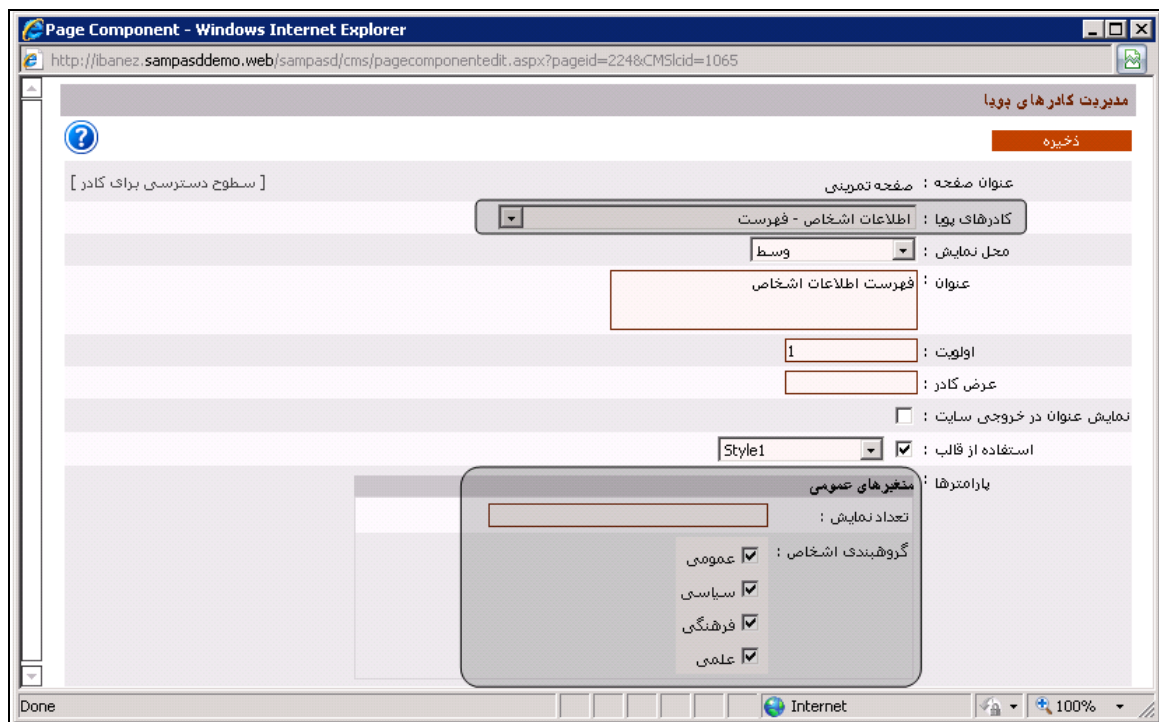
Page Component - Windows Internet Explorer

http://ibanez.sampasddemo.web/sampasd/cms/pagecomponentedit.aspx?pageid=224&CMSlcid=1065

مدیریت کادرهای پویا

ذخیره

عنوان صفحه : صفحه تمرینی

[ سطوح دسترسی برای کادر ]

کادرهای پویا : اطلاعات اشخاص - فهرست

محل نمایش : وسط

عنوان : فهرست اطلاعات اشخاص

اولویت : 1

عرض کادر :

نمایش عنوان در خروجی سایت :

استفاده از قالب : Style1

پارامترها :

متغیرهای عمومی

تعداد نمایش :

گروهبندی اشخاص :

عمومی

سیاسی

فرهنگی

علمی

Done

Internet

100%